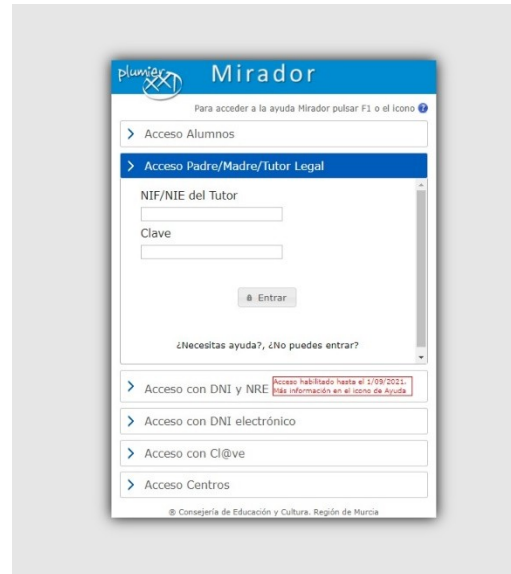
plumier XXI Mirador

Para acceder a la ayuda Mirador pulsar F1 o el icono

> Acceso Alumnos

> Acceso Padre/Madre/Tutor Legal

NIF/NIE del Tutor

Clave

Entrar

¿Necesitas ayuda?, ¿No puedes entrar?

> Acceso con DNI y NRE

Acceso habilitado hasta el 1/09/2021. Más información en el icono de Ayuda

> Acceso con DNI electrónico

> Acceso con Cl@ve

> Acceso Centros

® Consejería de Educación y Cultura. Región de Murcia